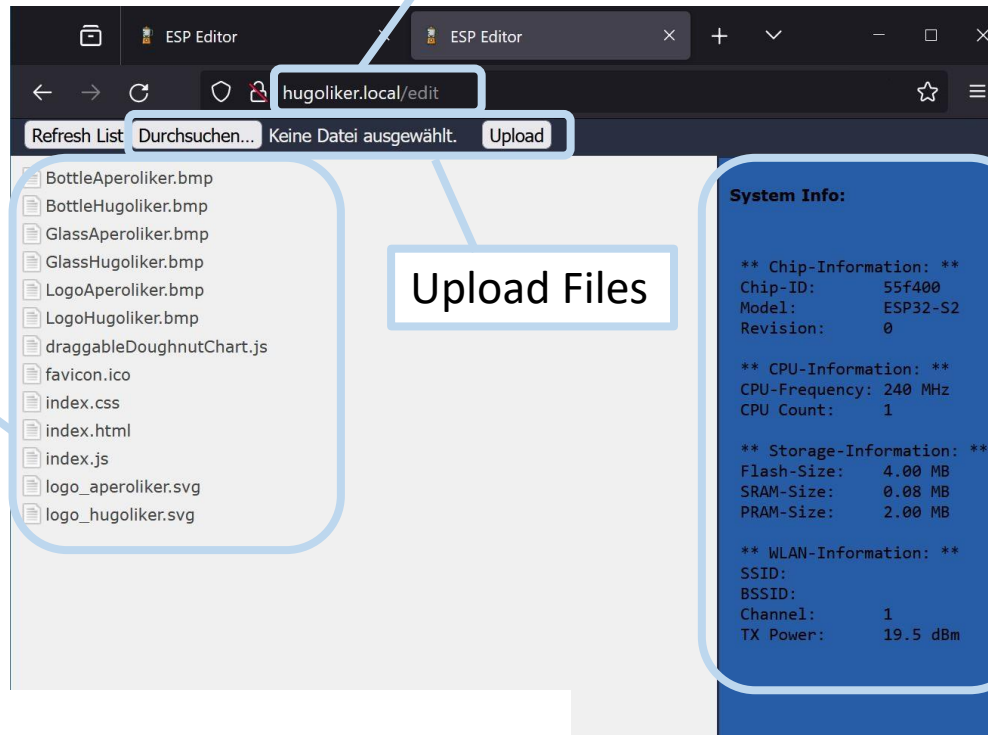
ESP Editor
ESP Editor

hugoliker.local/edit

Refresh List Durchsuchen... Keine Datei ausgewählt. Upload

BottleAperoliker.bmp
BottleHugoliker.bmp
GlassAperoliker.bmp
GlassHugoliker.bmp
LogoAperoliker.bmp
LogoHugoliker.bmp
draggableDoughnutChart.js
favicon.ico
index.css
index.html
index.js
logo_aperoliker.svg
logo_hugoliker.svg

Upload Files

System Info:

** Chip-Information: **
Chip-ID: 55f400
Model: ESP32-S2
Revision: 0

** CPU-Information: **
CPU-Frequency: 240 MHz
CPU Count: 1

** Storage-Information: **
Flash-Size: 4.00 MB
SRAM-Size: 0.08 MB
PRAM-Size: 2.00 MB

** WLAN-Information: **
SSID:
BSSID:
Channel: 1
TX Power: 19.5 dBm